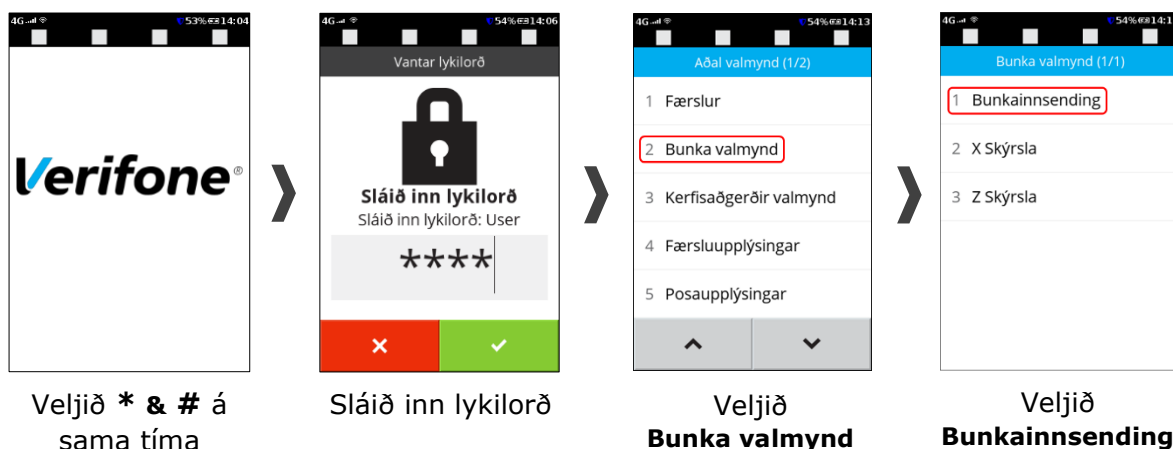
4G 53% 14:04

Verifone®

Veljið * & # á sama tíma

4G 54% 14:06

Vantar lykilorð

Sláið inn lykilorð

Sláið inn lykilorð: User

****

×

✓

Sláið inn lykilorð

4G 54% 14:13

Aðal valmynd (1/2)

1 Færslur

2 Bunka valmynd

3 Kerfisaðgerðir valmynd

4 Færsluupplýsingar

5 Posaupplýsingar

Veljið **Bunka valmynd**

4G 54% 14:1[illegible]

Bunka valmynd (1/1)

1 Bunkainnsending

2 X Skýrsla

3 Z Skýrsla

Veljið **Bunkainnsending**